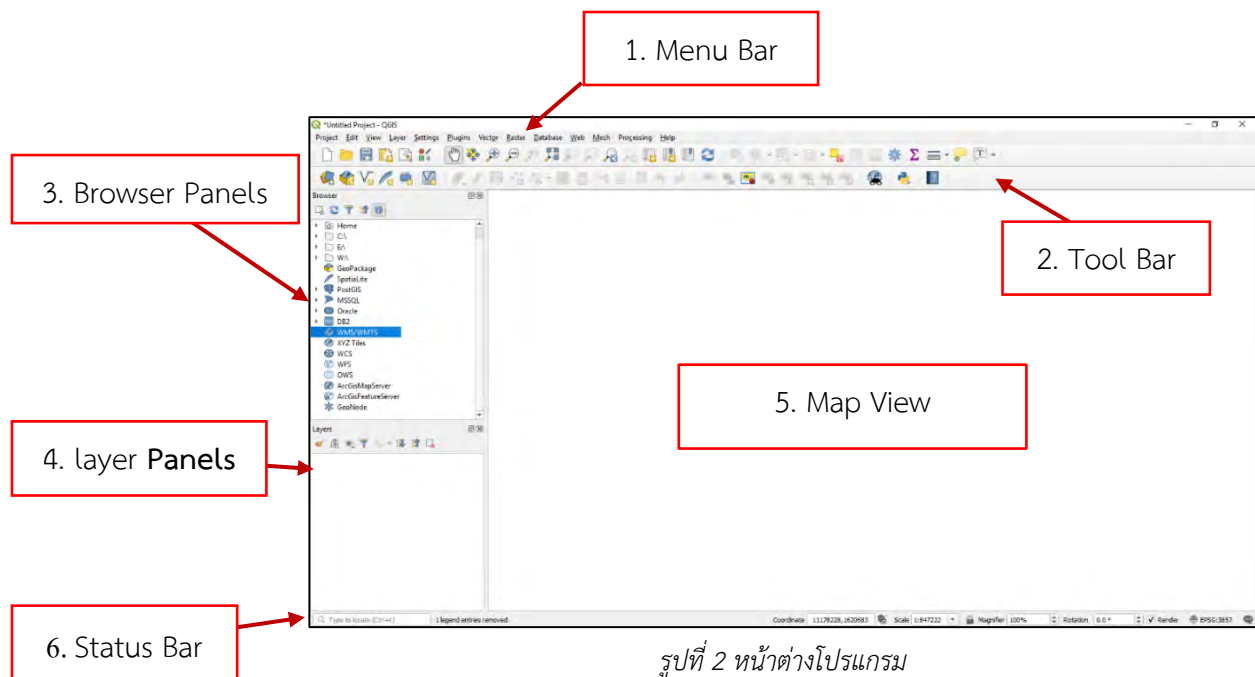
1. Menu Bar

3. Browser Panels

2. Tool Bar

4. layer **Panels**

5. Map View

6. Status Bar

*Untitled Project - QGIS

Project Edit View Layer Settings Plugins Vector Raster Database Web Mesh Processing Help

Browser

Home
C:\
E:\
W:\
GeoPackage
SpatiaLite
PostGIS
MSSQL
Oracle
DB2
WMS/WMTS
XYZ Tiles
WCS
WFS
OWS
ArcGisMapServer
ArcGisFeatureServer
GeoNode

Layers

Type to locate (Ctrl+K)
1 legend entries removed.
Coordinate 11178228,1620683
Scale 1:847222
Magnifier 100%
Rotation 0.0 °
Render
EPSG:3857

*รูปที่ 2 หน้าต่างโปรแกรม*